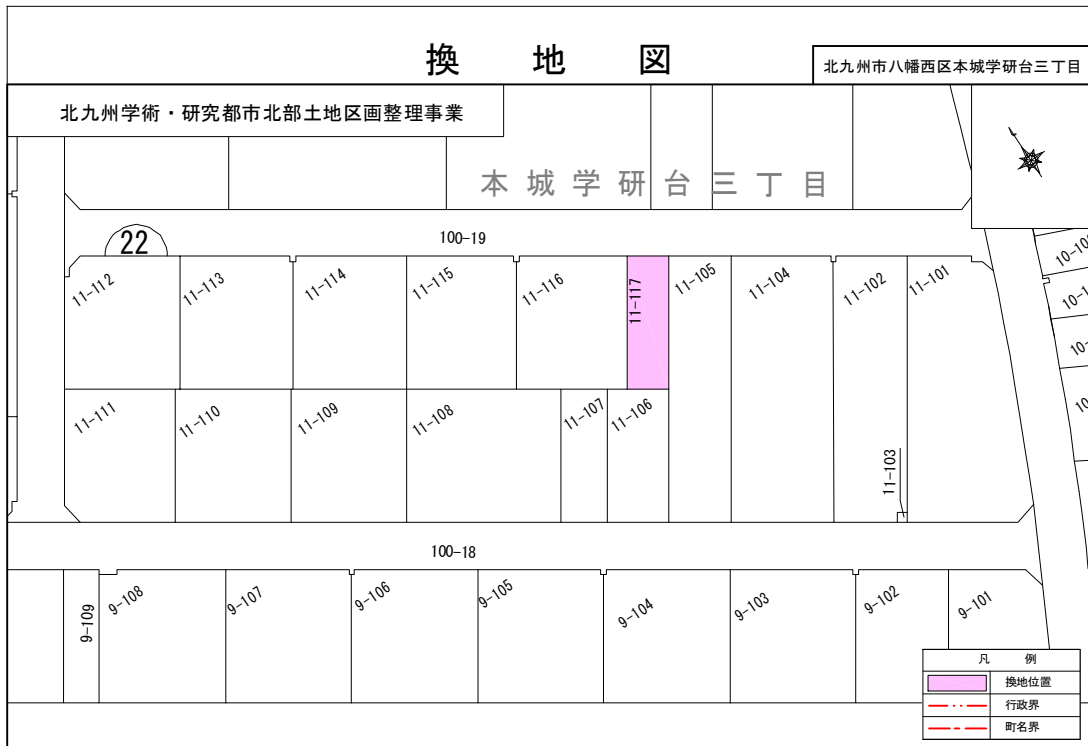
換　地　図

北九州市八幡西区本城学研台三丁目

北九州学術・研究都市北部土地区画整理事業

本 城 学 研 台 三 丁 目

22

100-19

11-112
11-113
11-114
11-115
11-116
11-117
11-105
11-104
11-102
11-101

10-1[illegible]
10-1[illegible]
10-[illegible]
10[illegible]

11-111
11-110
11-109
11-108
11-107
11-106
11-103

100-18

9-109
9-108
9-107
9-106
9-105
9-104
9-103
9-102
9-101

| 凡　例 | |
|---|---|
| | 換地位置 |
| | 行政界 |
| | 町名界 |